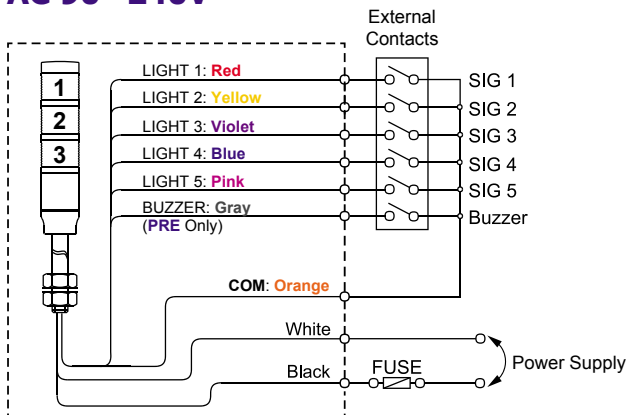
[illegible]

External Contacts

1
2
3

LIGHT 1: Red
LIGHT 2: Yellow
LIGHT 3: Violet
LIGHT 4: Blue
LIGHT 5: Pink
BUZZER: Gray
(PRE Only)

SIG 1
SIG 2
SIG 3
SIG 4
SIG 5
Buzzer

COM: Orange

White
Black
FUSE
Power Supply